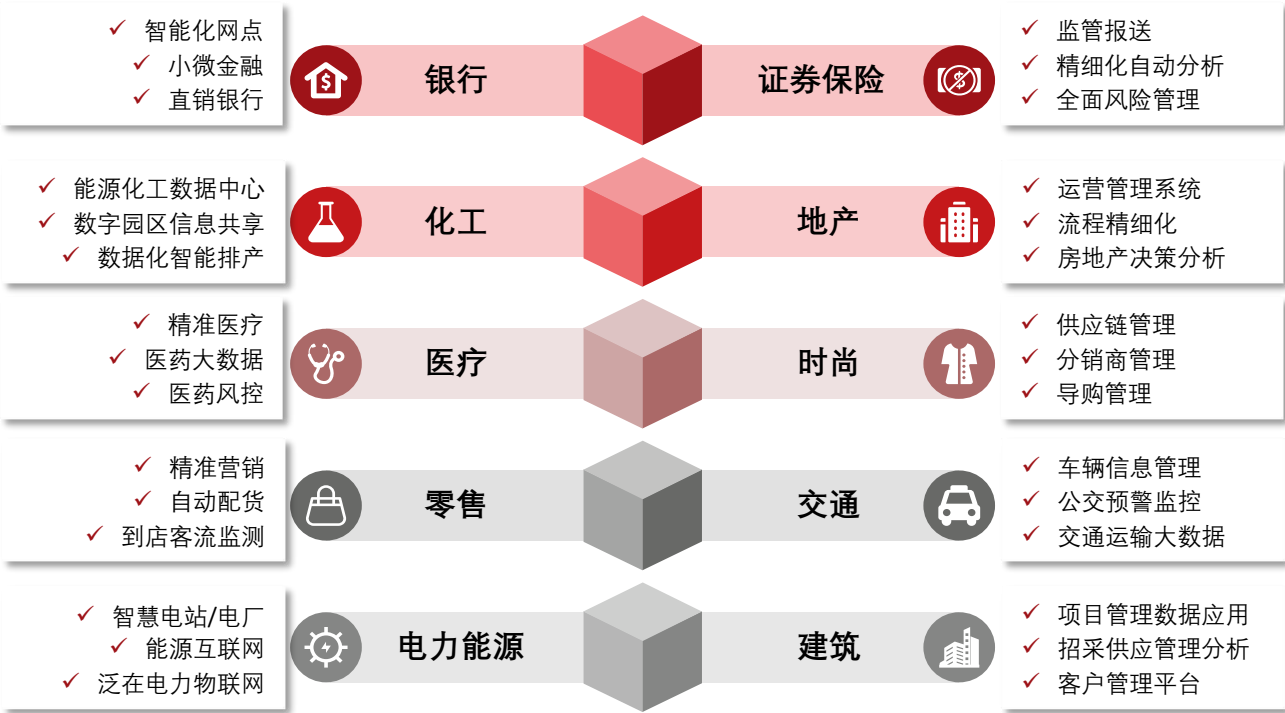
✓ 智能化网点
✓ 小微金融
✓ 直销银行

银行

证券保险

✓ 监管报送
✓ 精细化自动分析
✓ 全面风险管理

✓ 能源化工数据中心
✓ 数字园区信息共享
✓ 数据化智能排产

化工

地产

✓ 运营管理系统
✓ 流程精细化
✓ 房地产决策分析

✓ 精准医疗
✓ 医药大数据
✓ 医药风控

医疗

时尚

✓ 供应链管理
✓ 分销商管理
✓ 导购管理

✓ 精准营销
✓ 自动配货
✓ 到店客流监测

零售

交通

✓ 车辆信息管理
✓ 公交预警监控
✓ 交通运输大数据

✓ 智慧电站/电厂
✓ 能源互联网
✓ 泛在电力物联网

电力能源

建筑

✓ 项目管理数据应用
✓ 招采供应管理分析
✓ 客户管理平台